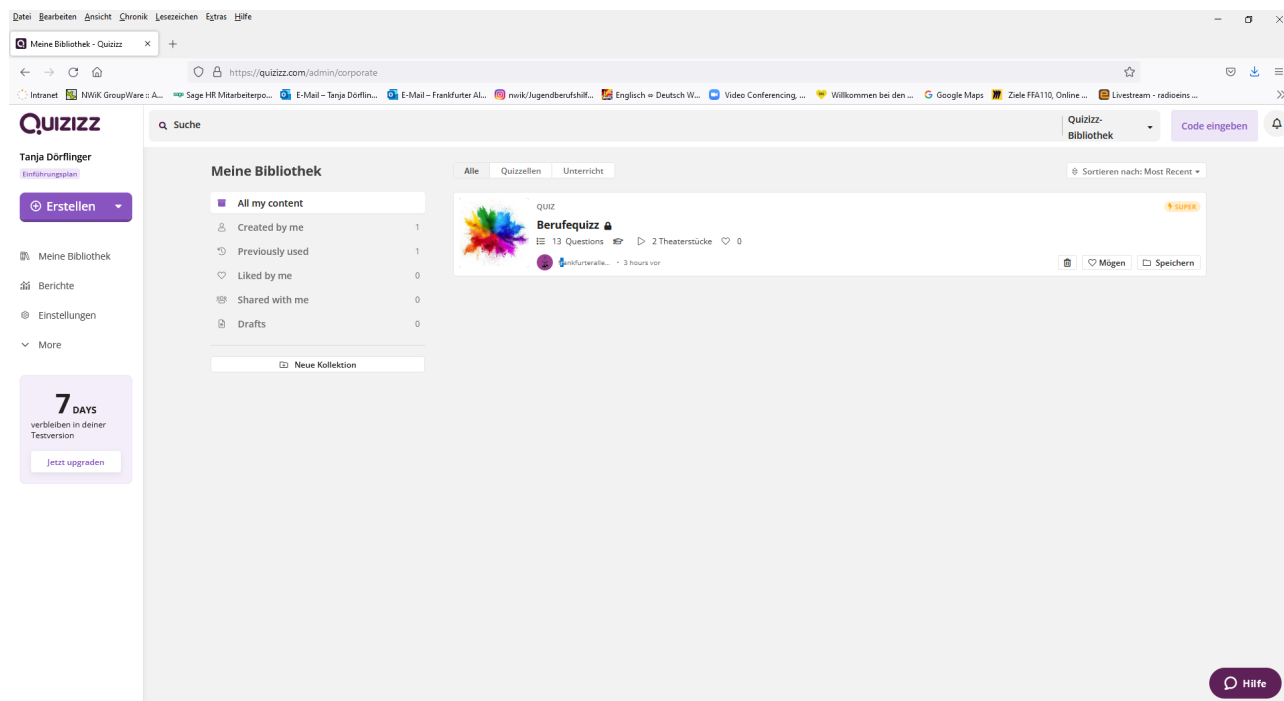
Datei Bearbeiten Ansicht Chronik Lesezeichen Extras Hilfe

Meine Bibliothek - Quizizz ×

https://quizizz.com/admin/corporate

Intranet NWiK GroupWare :: A... Sage HR Mitarbeiterpo... E-Mail – Tanja Dörflin... E-Mail – Frankfurter Al... nwik/Jugendberufshilf... Englisch ⇔ Deutsch W... Video Conferencing, ... Willkommen bei den ... Google Maps Ziele FFA110, Online ... Livestream - radioeins ...

QUIZIZZ

Suche

Quizizz-Bibliothek

Code eingeben

Tanja Dörflinger

Einführungsplan

Erstellen

Meine Bibliothek

Berichte

Einstellungen

More

7 DAYS

verbleiben in deiner Testversion

Jetzt upgraden

Meine Bibliothek

All my content

Created by me 1

Previously used 1

Liked by me 0

Shared with me 0

Drafts 0

Neue Kollektion

Alle Quizzellen Unterricht

Sortieren nach: Most Recent

QUIZ

SUPER

Berufequizz

13 Questions 2 Theaterstücke 0

frankfurteralle... • 3 hours vor

Mögen Speichern

Hilfe